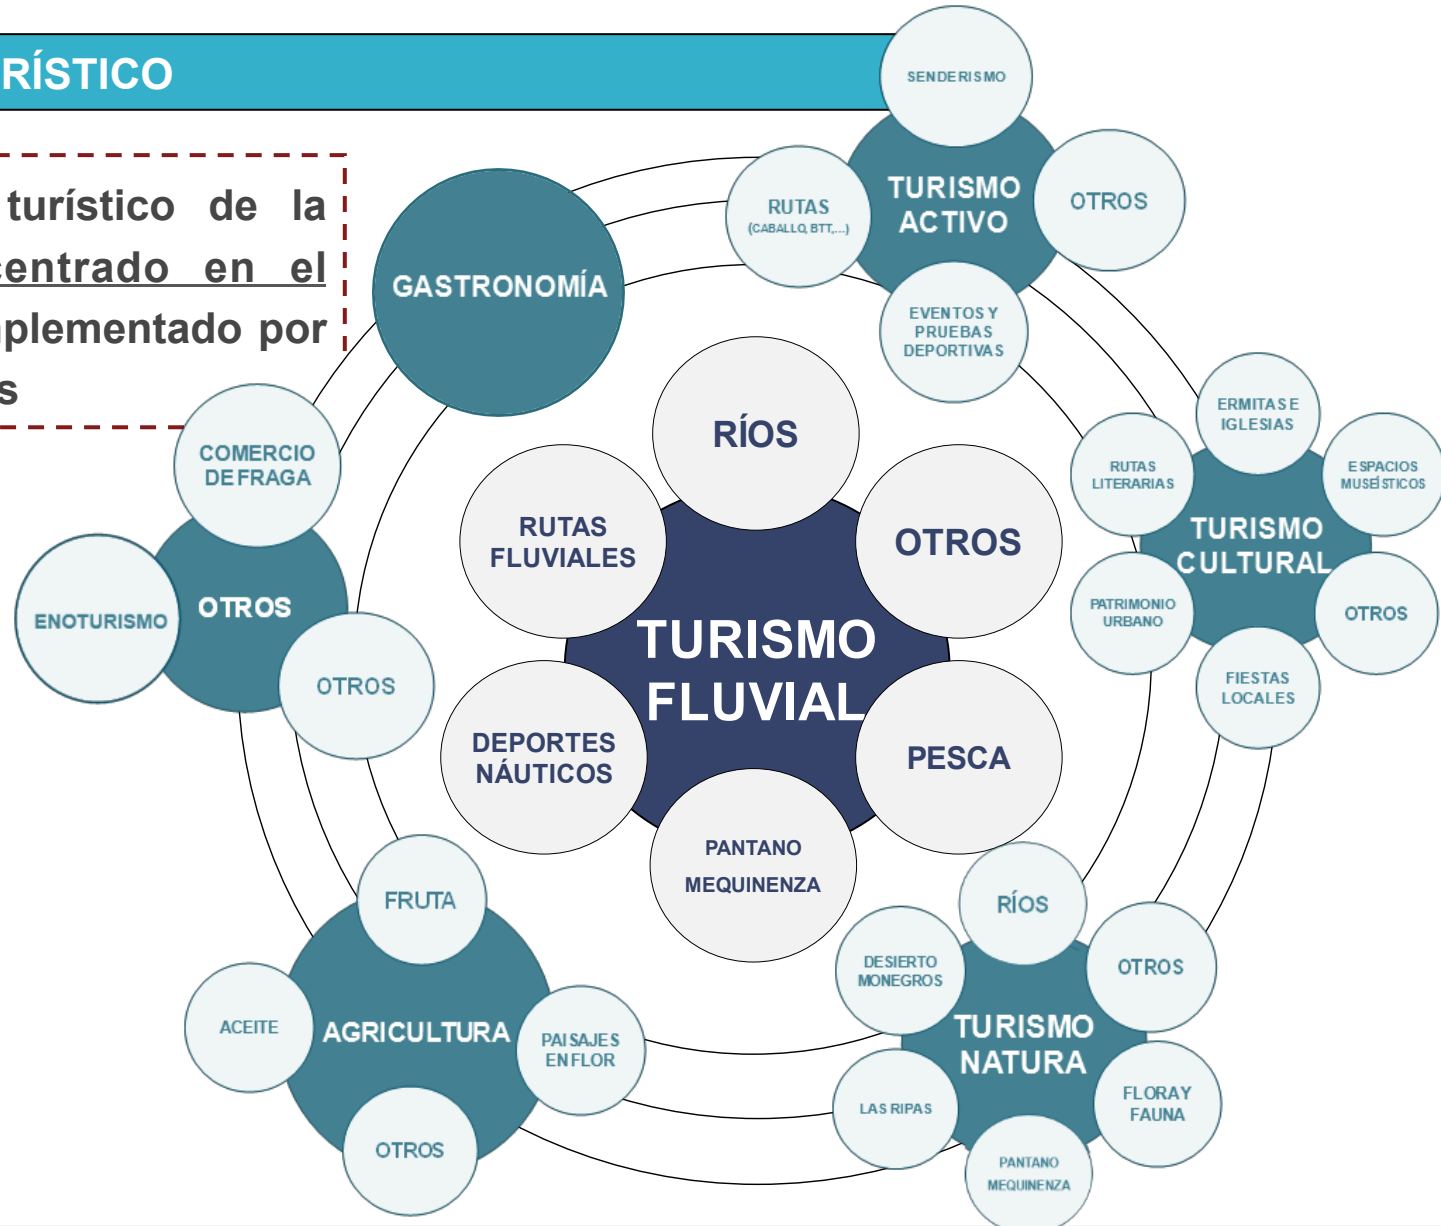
RÍSTICO

turístico de la centrado en el plementado por s

SENDERISMO

TURISMO ACTIVO

RUTAS (CABALLO, BTT,...)

OTROS

EVENTOS Y PRUEBAS DEPORTIVAS

GASTRONOMÍA

ERMITAS E IGLESIAS

RUTAS LITERARIAS

ESPACIOS MUSEÍSTICOS

TURISMO CULTURAL

PATRIMONIO URBANO

OTROS

FIESTAS LOCALES

COMERCIO DE FRAGA

ENOTURISMO

OTROS

OTROS

RÍOS

RUTAS FLUVIALES

OTROS

TURISMO FLUVIAL

DEPORTES NÁUTICOS

PESCA

PANTANO MEQUINENZA

FRUTA

ACEITE

AGRICULTURA

PAISAJES EN FLOR

OTROS

RÍOS

DESIERTO MONEGROS

OTROS

TURISMO NATURA

LAS RIPAS

FLORA Y FAUNA

PANTANO MEQUINENZA